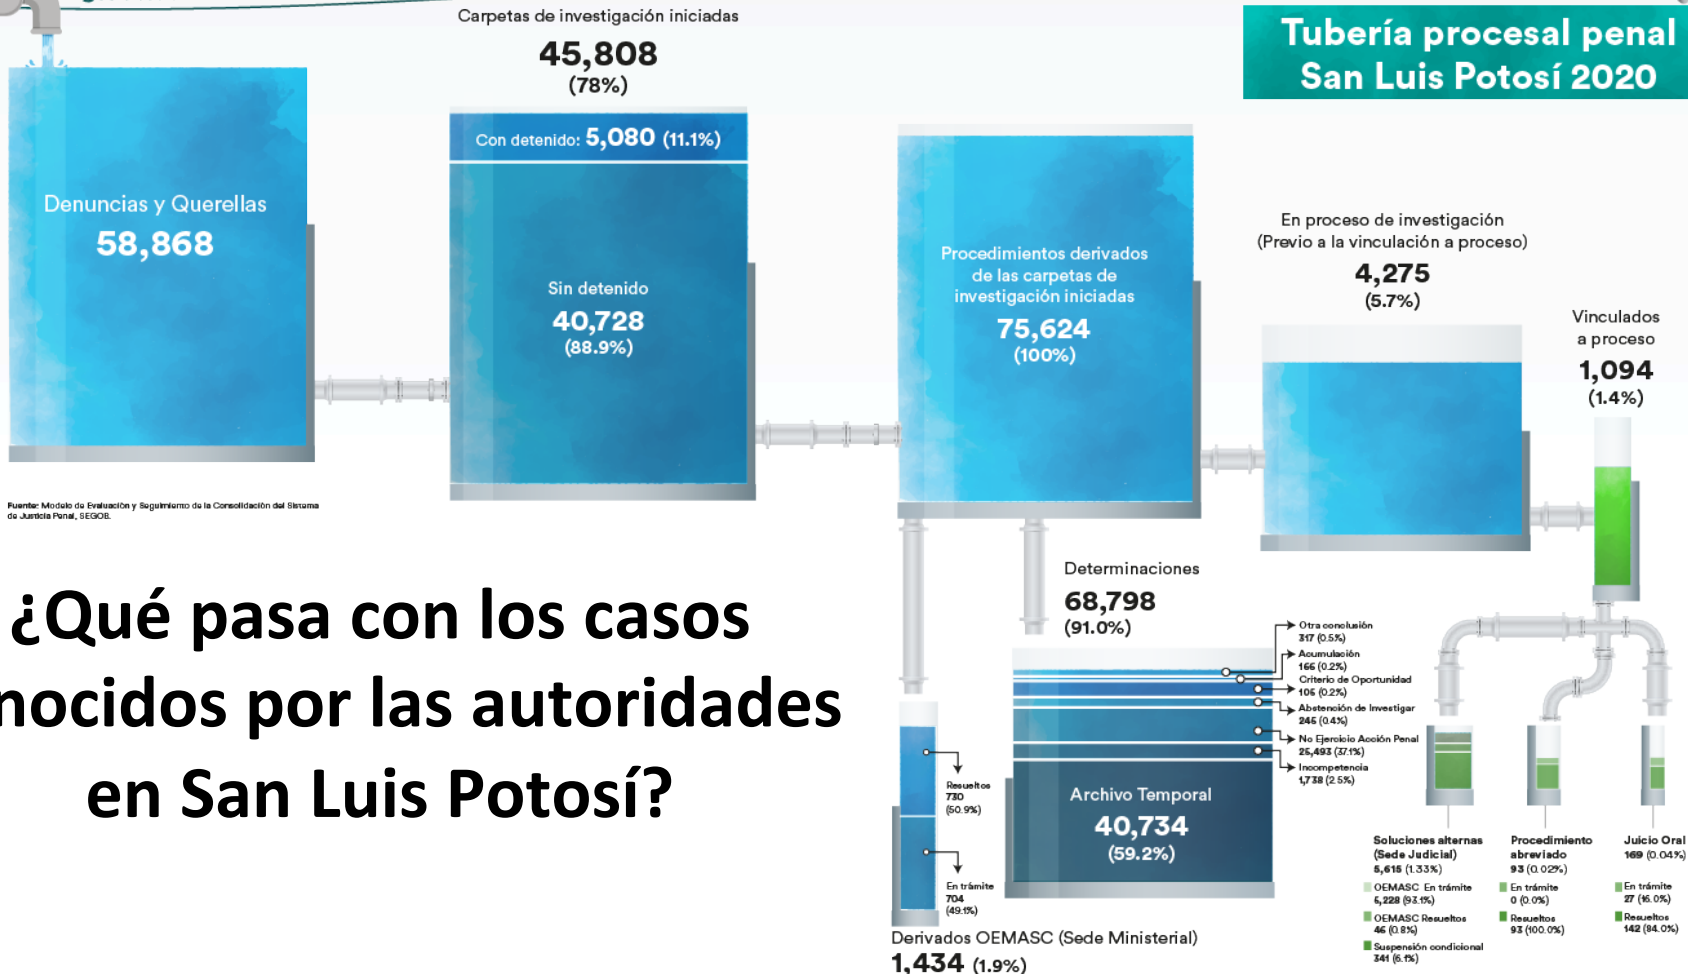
Tubería procesal penal
San Luis Potosí 2020

Carpetas de investigación iniciadas
45,808
(78%)

Denuncias y Querellas
58,868

Con detenido: 5,080 (11.1%)

Sin detenido
40,728
(88.9%)

Procedimientos derivados de las carpetas de investigación iniciadas
75,624
(100%)

En proceso de investigación
(Previo a la vinculación a proceso)
4,275
(5.7%)

Vinculados a proceso
1,094
(1.4%)

Fuente: Modelo de Evaluación y Seguimiento de la Consolidación del Sistema de Justicia Penal, SEGOB.

¿Qué pasa con los casos nocidos por las autoridades en San Luis Potosí?

Determinaciones
68,798
(91.0%)

Otra conclusión
317 (0.5%)
Acumulación
166 (0.2%)
Criterio de Oportunidad
106 (0.2%)
Abstención de Investigar
245 (0.4%)
No Ejercicio Acción Penal
25,493 (37.1%)
Incompetencia
1,738 (2.5%)

Archivo Temporal
40,734
(59.2%)

Resueltos
730
(50.9%)

En trámite
704
(49.1%)

Derivados OEMASC (Sede Ministerial)
1,434 (1.9%)

Soluciones alternas (Sede Judicial)
5,615 (1.33%)
OEMASC En trámite
5,228 (93.1%)
OEMASC Resueltos
46 (0.8%)
Suspensión condicional
341 (6.1%)

Procedimiento abreviado
93 (0.02%)
En trámite
0 (0.0%)
Resueltos
93 (100.0%)

Juicio Oral
169 (0.04%)
En trámite
27 (16.0%)
Resueltos
142 (84.0%)